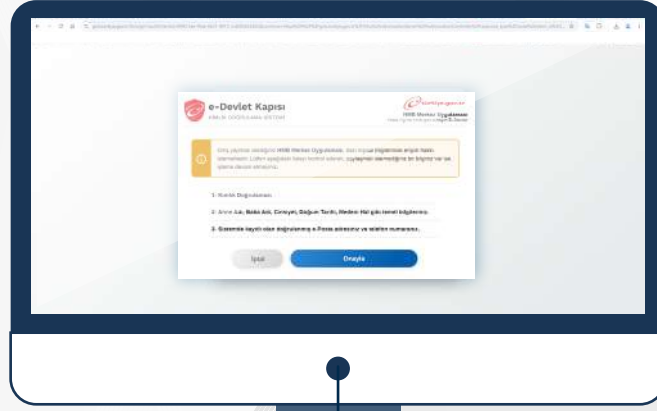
e-Devlet Kapısı

KİMLİK DOĞRULAMA SİSTEMİ

türkiye.gov.tr

MEB Merkez Uygulaması

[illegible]

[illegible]

1- Kimlik Doğrulaması

2- Anne Adı, Baba Adı, Cinsiyet, Doğum Tarihi, Medeni Hal gibi temel bilgileriniz.

3- Sistemde kayıtlı olan doğrulanmış e-Posta adresiniz ve telefon numaranız.

İptal

Onayla